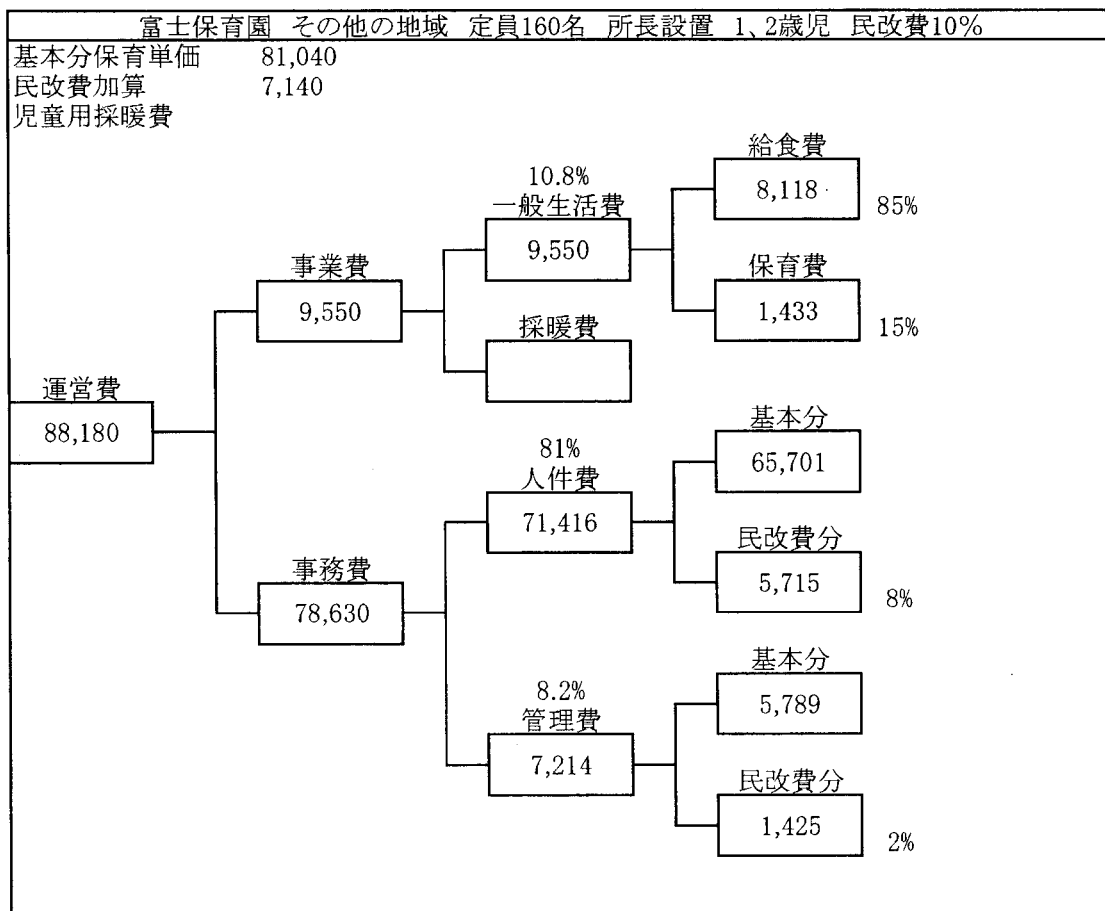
富士保育園 その他の地域 定員160名 所長設置 1、2歳児 民改費10%

基本分保育単価 81,040
民改費加算 7,140
児童用採暖費

給食費
8,118
85%

10.8%
一般生活費
9,550

事業費
9,550

保育費
1,433
15%

採暖費

運営費
88,180

81%
人件費
71,416

基本分
65,701

民改費分
5,715
8%

事務費
78,630

8.2%
管理費
7,214

基本分
5,789

民改費分
1,425
2%